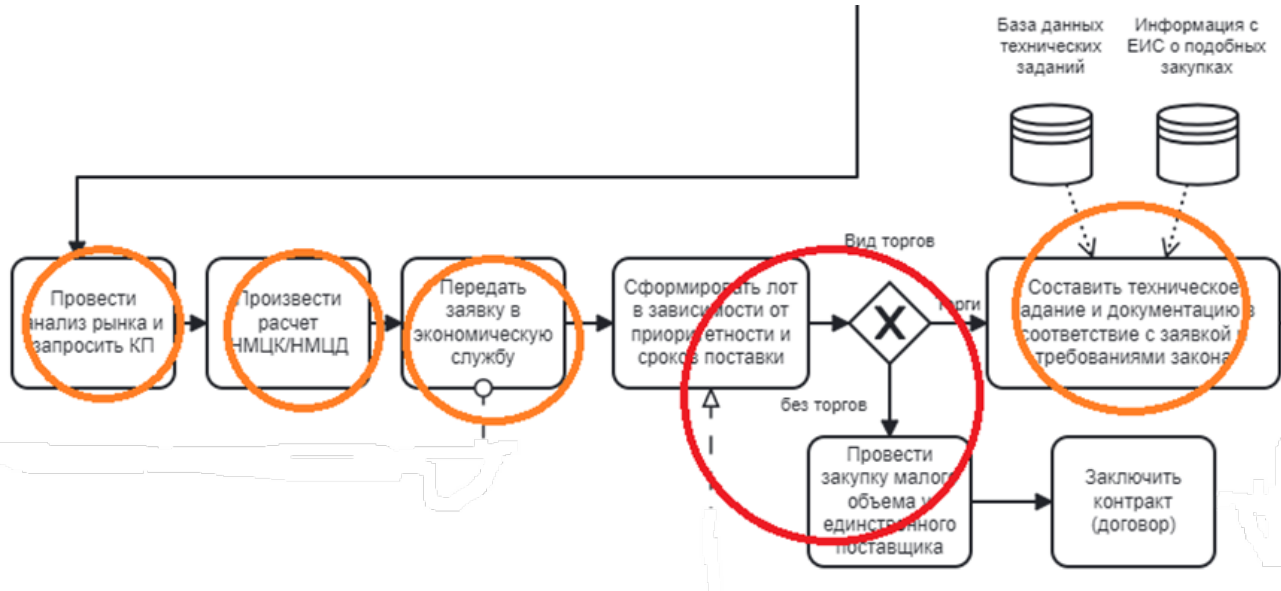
База данных технических заданий

Информация с ЕИС о подобных закупках

Провести анализ рынка и запросить КП

Произвести расчет НМЦК/НМЦД

Передать заявку в экономическую службу

Сформировать лот в зависимости от приоритетности и сроков поставки

Вид торгов

X

торги

без торгов

Составить техническое задание и документацию в соответствие с заявкой и требованиями закона

Провести закупку малого объема и единственного поставщика

Заключить контракт (договор)